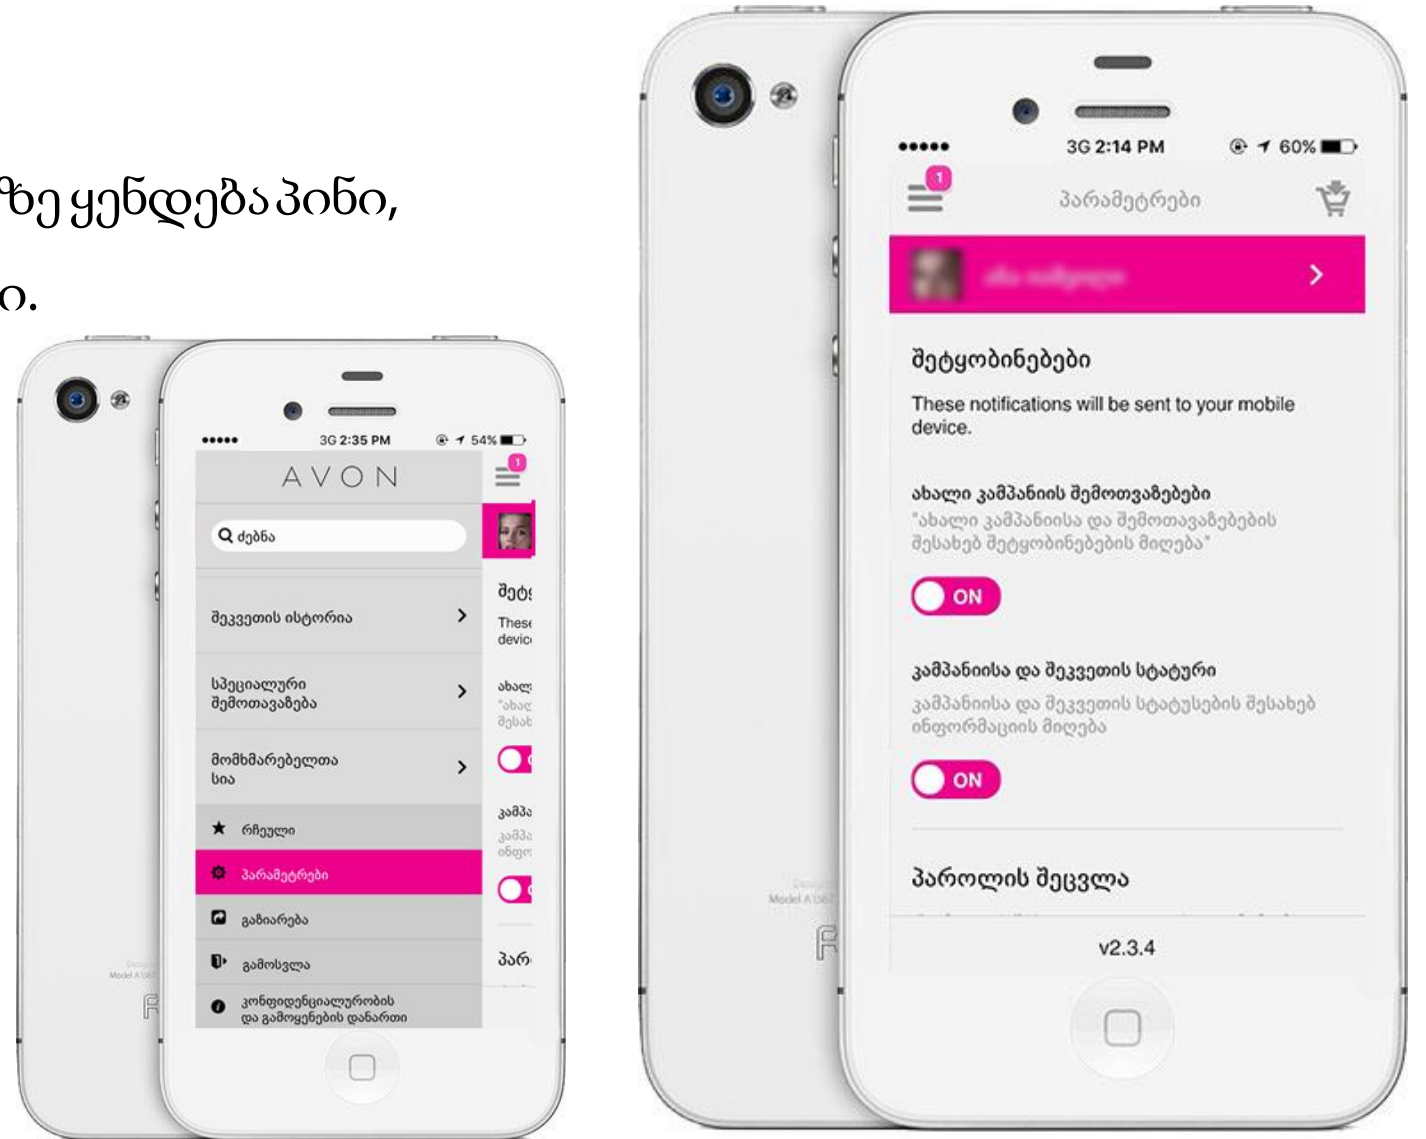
ზე ყენდება პინი,
ი.

●●●●● 3G 2:35 PM 54%
AVON
1
ძებნა
შეკვეთის ისტორია
სპეციალური შემოთავაზება
მომხმარებელთა სია
რჩეული
პარამეტრები
გაზიარება
გამოსვლა
კონფიდენციალურობის და გამოყენების დანართი
შეტყ
These
devic
ახალ
"ახალ
შესახ
კამპა
კამპა
ინფორ
პარ

●●●●● 3G 2:14 PM 60%
1
პარამეტრები
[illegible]
შეტყობინებები
These notifications will be sent to your mobile device.
ახალი კამპანიის შემოთავაზებები
"ახალი კამპანიისა და შემოთავაზებების შესახებ შეტყობინებების მიღება"
ON
კამპანიისა და შეკვეთის სტატური
კამპანიისა და შეკვეთის სტატუსების შესახებ ინფორმაციის მიღება
ON
პაროლის შეცვლა
v2.3.4